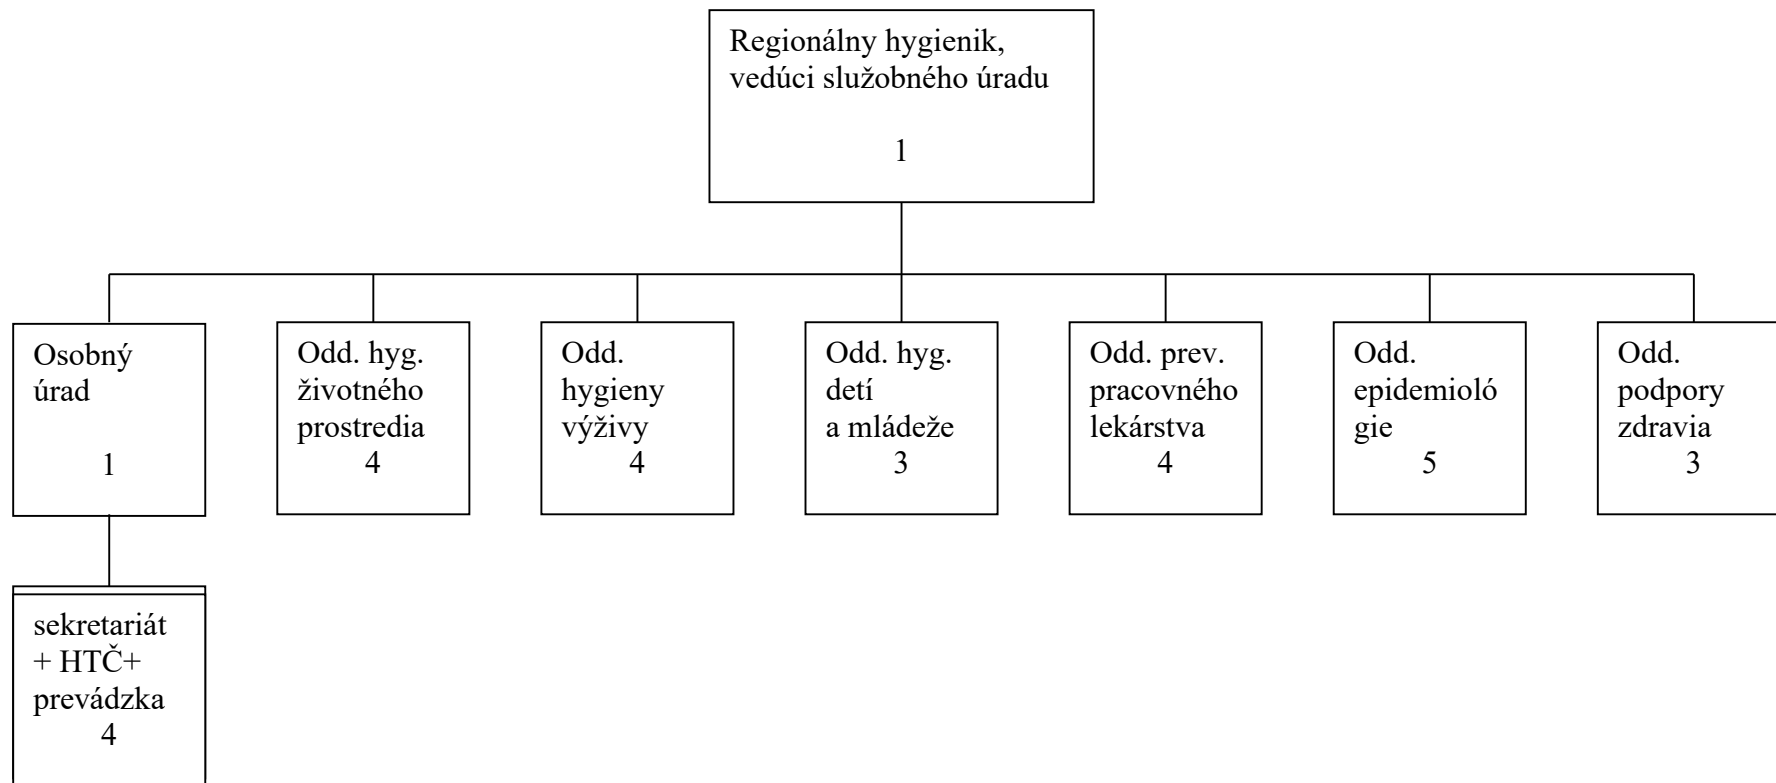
Regionálny hygienik, vedúci služobného úradu

1

Osobný úrad

1

Odd. hyg. životného prostredia
4

Odd. hygieny výživy
4

Odd. hyg. detí a mládeže
3

Odd. prev. pracovného lekárstva
4

Odd. epidemioló gie
5

Odd. podpory zdravia
3

sekretariát + HTČ+ prevádzka
4